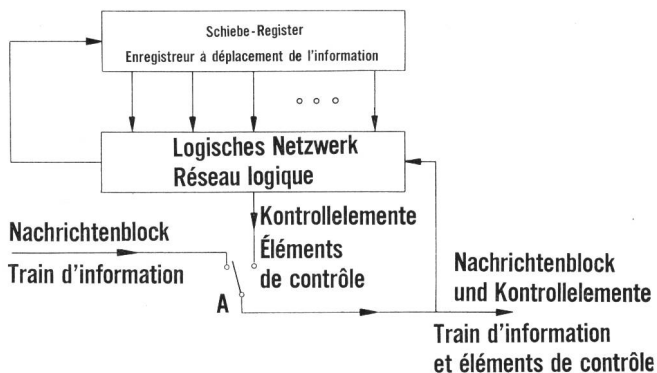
Schiebe-Register
Enregistreur à déplacement de l'information

Logisches Netzwerk
Réseau logique

Kontrollelemente
Éléments
de contrôle

Nachrichtenblock
Train d'information

A

Nachrichtenblock
und Kontrollelemente

Train d'information
et éléments de contrôle